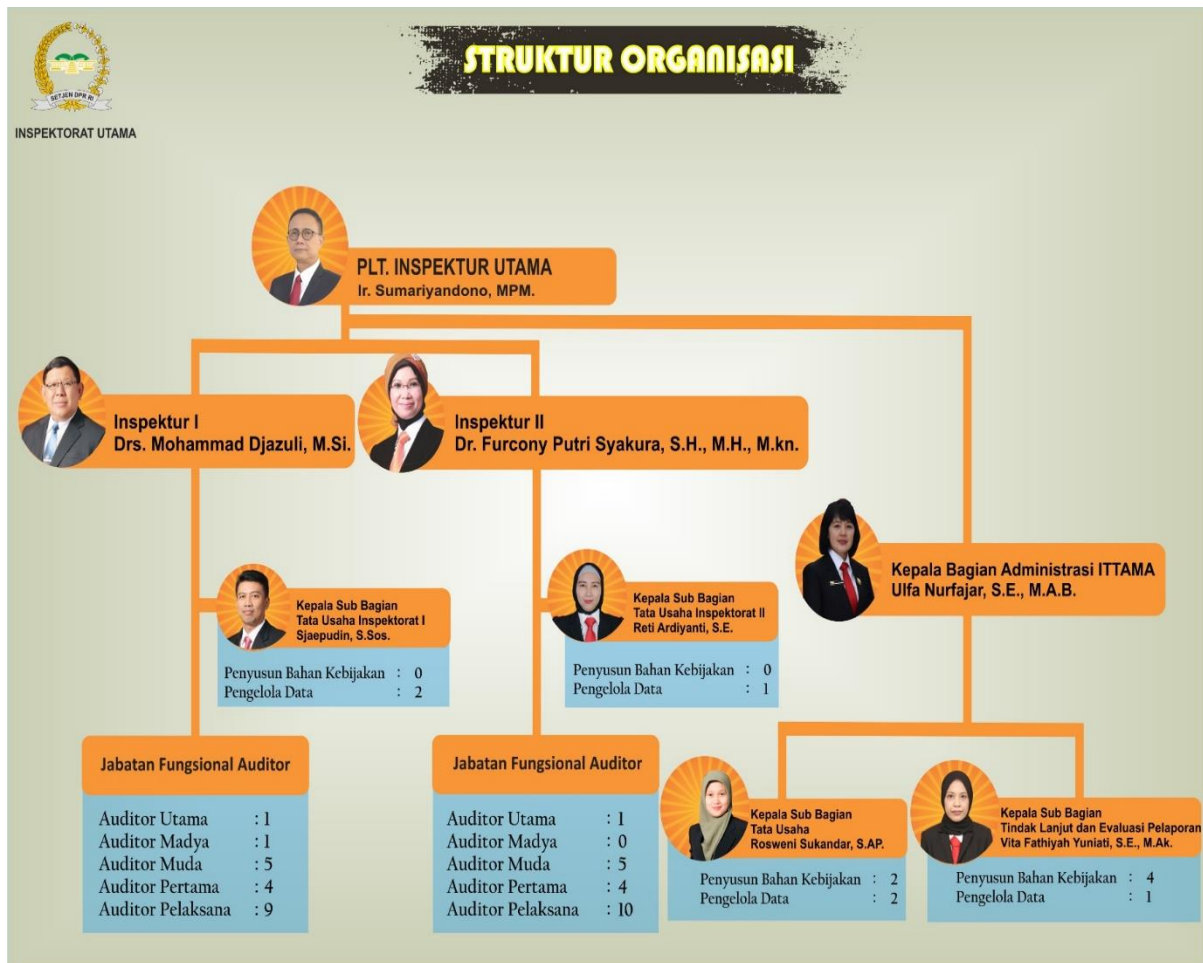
SETJEN DPR RI

INSPEKTORAT UTAMA

STRUKTUR ORGANISASI

PLT. INSPEKTUR UTAMA
Ir. Sumariyandono, MPM.

Inspektur I
Drs. Mohammad Djazuli, M.Si.

Inspektur II
Dr. Furcony Putri Syakura, S.H., M.H., M.kn.

Kepala Bagian Administrasi ITTAMA
Ulfa Nurfajar, S.E., M.A.B.

Kepala Sub Bagian
Tata Usaha Inspektorat I
Sjaepudin, S.Sos.

Penyusun Bahan Kebijakan : 0
Pengelola Data : 2

Kepala Sub Bagian
Tata Usaha Inspektorat II
Reti Ardiyanti, S.E.

Penyusun Bahan Kebijakan : 0
Pengelola Data : 1

Jabatan Fungsional Auditor

Auditor Utama : 1
Auditor Madya : 1
Auditor Muda : 5
Auditor Pertama : 4
Auditor Pelaksana : 9

Jabatan Fungsional Auditor

Auditor Utama : 1
Auditor Madya : 0
Auditor Muda : 5
Auditor Pertama : 4
Auditor Pelaksana : 10

Kepala Sub Bagian
Tata Usaha
Rosweni Sukandar, S.AP.

Penyusun Bahan Kebijakan : 2
Pengelola Data : 2

Kepala Sub Bagian
Tindak Lanjut dan Evaluasi Pelaporan
Vita Fathiyah Yuniati, S.E., M.Ak.

Penyusun Bahan Kebijakan : 4
Pengelola Data : 1